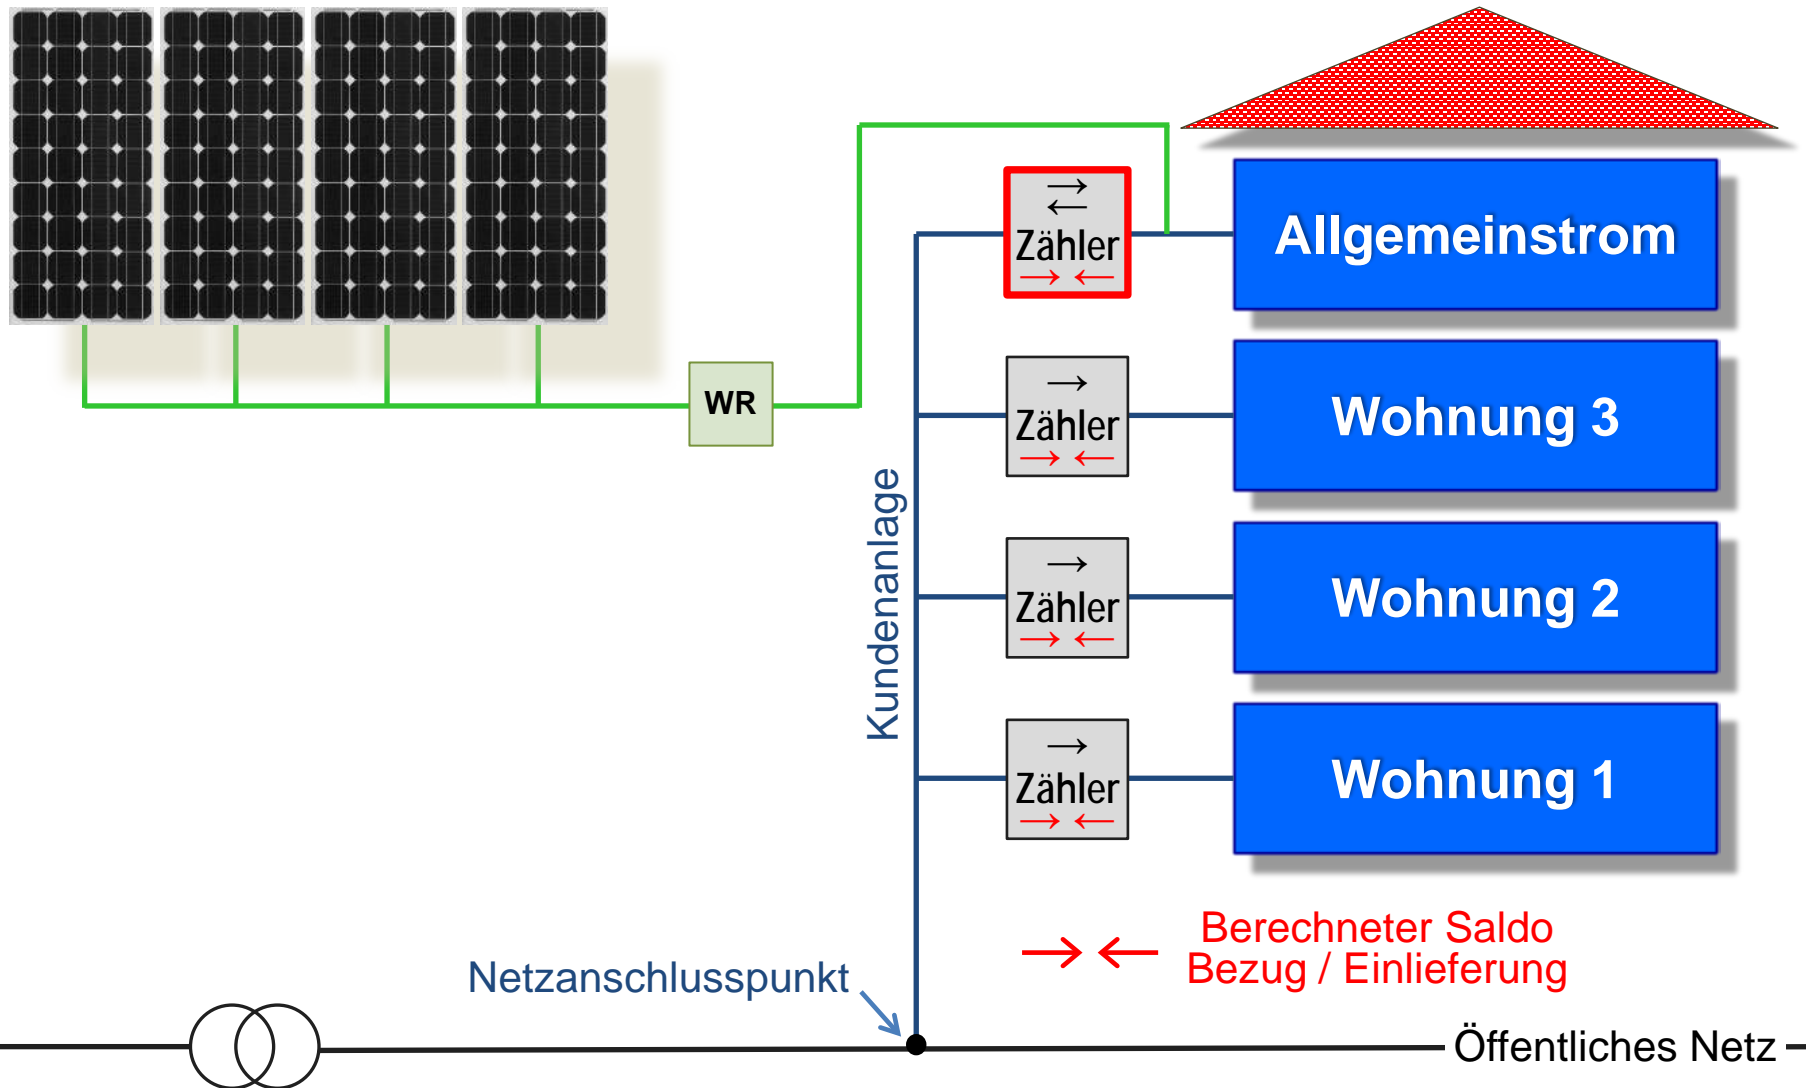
WR

$\rightarrow$
$\leftarrow$
Zähler
$\rightarrow$ $\leftarrow$

Allgemeinstrom

$\rightarrow$
Zähler
$\rightarrow$ $\leftarrow$

Wohnung 3

$\rightarrow$
Zähler
$\rightarrow$ $\leftarrow$

Wohnung 2

$\rightarrow$
Zähler
$\rightarrow$ $\leftarrow$

Wohnung 1

Kundenanlage

$\rightarrow$ $\leftarrow$ Berechneter Saldo Bezug / Einlieferung

Netzanschlusspunkt

Öffentliches Netz